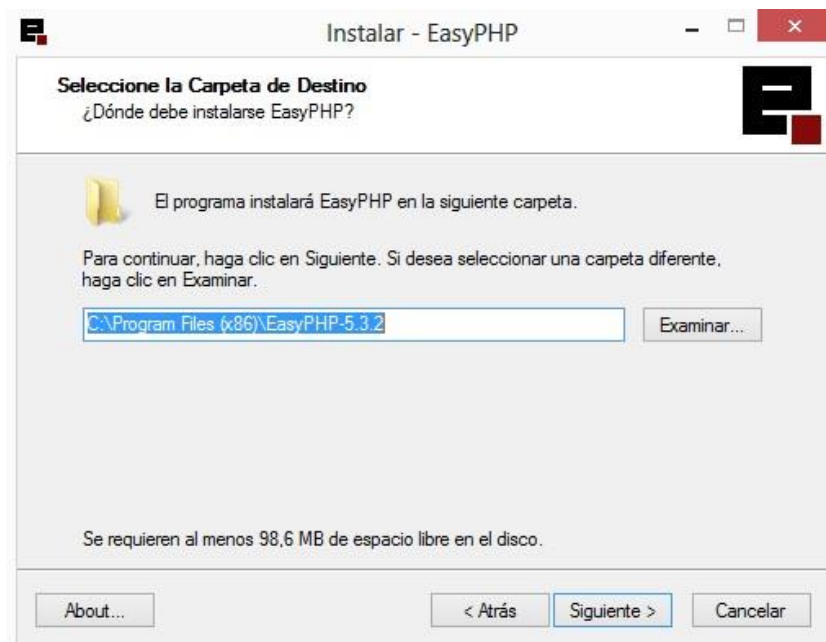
Instalar - EasyPHP

Seleccione la Carpeta de Destino
¿Dónde debe instalarse EasyPHP?

El programa instalará EasyPHP en la siguiente carpeta.

Para continuar, haga clic en Siguiente. Si desea seleccionar una carpeta diferente, haga clic en Examinar.

C:\Program Files (x86)\EasyPHP-5.3.2

Examinar...

Se requieren al menos 98,6 MB de espacio libre en el disco.

About...

< Atrás

Siguiente >

Cancelar